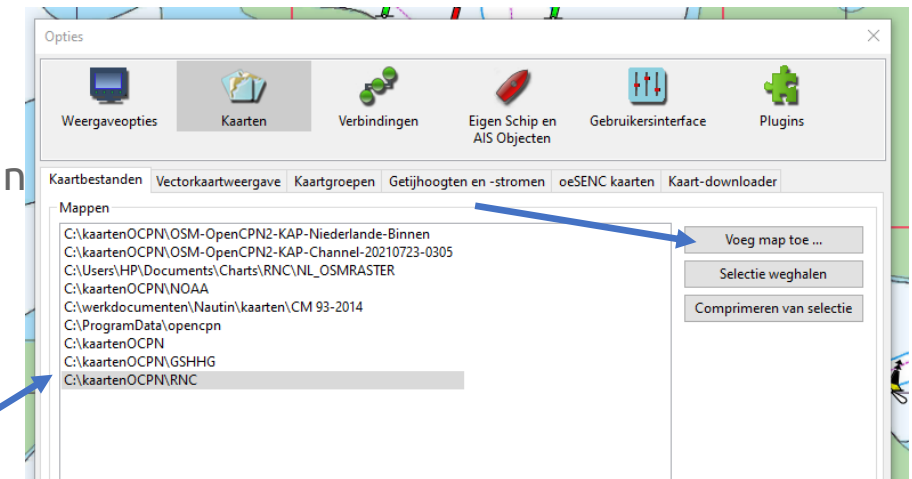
Opties

Weergaveopties
Kaarten
Verbindingen
Eigen Schip en AIS Objecten
Gebruikersinterface
Plugins

Kaartbestanden | Vectorkaartweergave | Kaartgroepen | Getijhoogten en -stromen | oeSENC kaarten | Kaart-downloader

Mappen
C:\kaartenOCPN\OSM-OpenCPN2-KAP-Niederlande-Binnen
C:\kaartenOCPN\OSM-OpenCPN2-KAP-Channel-20210723-0305
C:\Users\HP\Documents\Charts\RNC\NL_OSMRASTER
C:\kaartenOCPN\NOAA
C:\werkdocumenten\Nautin\kaarten\CM 93-2014
C:\ProgramData\opencpn
C:\kaartenOCPN
C:\kaartenOCPN\GSHHG
C:\kaartenOCPN\RNC

Voeg map toe ...
Selectie weghalen
Comprimeren van selectie